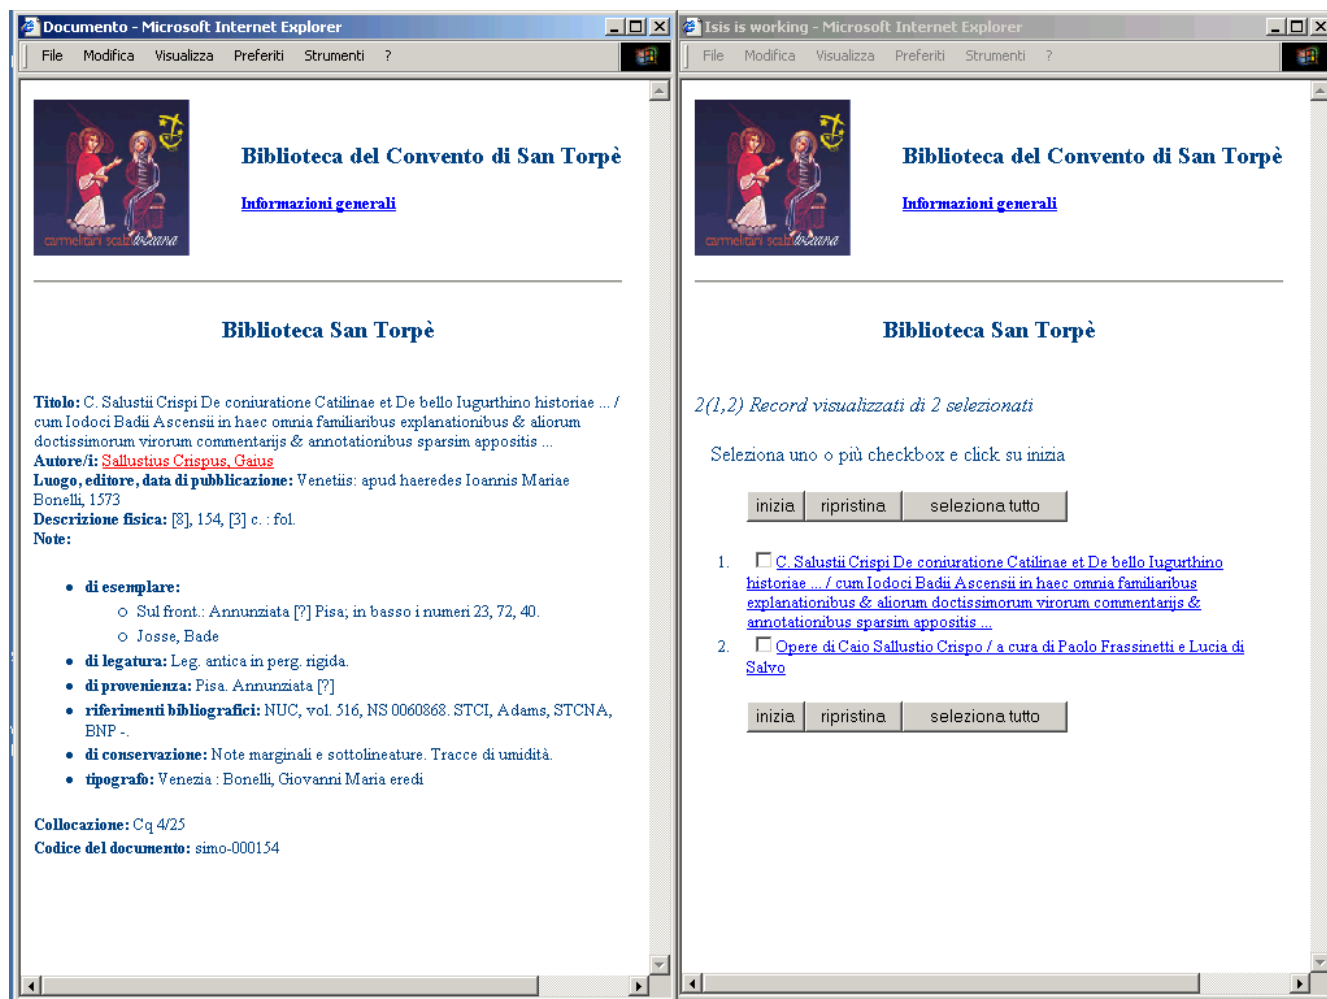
Documento - Microsoft Internet Explorer

File Modifica Visualizza Preferiti Strumenti ?

carmelitani scalzi toscana

Biblioteca del Convento di San Torpè

Informazioni generali

Biblioteca San Torpè

Titolo: C. Salustii Crispi De coniuratione Catilinae et De bello Iugurthino historiae ... / cum Iodoci Badii Ascensii in haec omnia familiaribus explanationibus & aliorum doctissimorum virorum commentarijs & annotationibus sparsim appositis ...
Autore/i: Sallustius Crispus, Gaius
Luogo, editore, data di pubblicazione: Venetiis: apud haeredes Ioannis Mariae Bonelli, 1573
Descrizione fisica: [8], 154, [3] c. : fol.
Note:

- di esemplare:
 - Sul front.: Annunziata [?] Pisa; in basso i numeri 23, 72, 40.
 - Josse, Bade
- di legatura: Leg. antica in perg. rigida.
- di provenienza: Pisa. Annunziata [?]
- riferimenti bibliografici: NUC, vol. 516, NS 0060868. STCI, Adams, STCNA, BNP -.
- di conservazione: Note marginali e sottolineature. Tracce di umidità.
- tipografo: Venezia : Bonelli, Giovanni Maria eredi

Collocazione: Cq 4/25
Codice del documento: simo-000154

Isis is working - Microsoft Internet Explorer

File Modifica Visualizza Preferiti Strumenti ?

carmelitani scalzi toscana

Biblioteca del Convento di San Torpè

Informazioni generali

Biblioteca San Torpè

2(1,2) Record visualizzati di 2 selezionati

Seleziona uno o più checkbox e click su inizia

inizia | ripristina | seleziona tutto

1. C. Salustii Crispi De coniuratione Catilinae et De bello Iugurthino historiae ... / cum Iodoci Badii Ascensii in haec omnia familiaribus explanationibus & aliorum doctissimorum virorum commentarijs & annotationibus sparsim appositis ...
2. Opere di Caio Sallustio Crispo / a cura di Paolo Frassinetti e Lucia di Salvo

inizia | ripristina | seleziona tutto